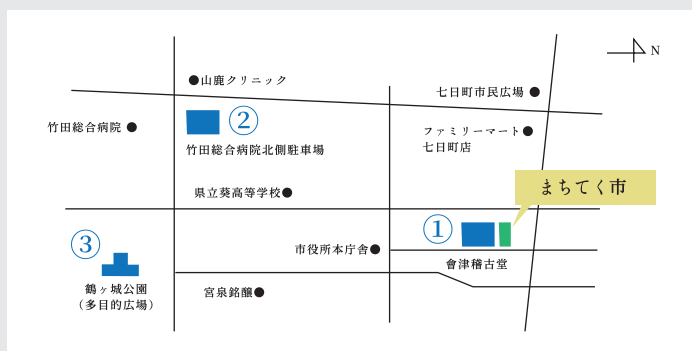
N

●山鹿クリニック

七日町市民広場 ●

竹田総合病院 ●

②

竹田総合病院北側駐車場

ファミリーマート●
七日町店

まちてく市

県立葵高等学校●

①

③

市役所本庁舎●

會津稽古堂

鶴ヶ城公園
（多目的広場）

宮泉銘醸●